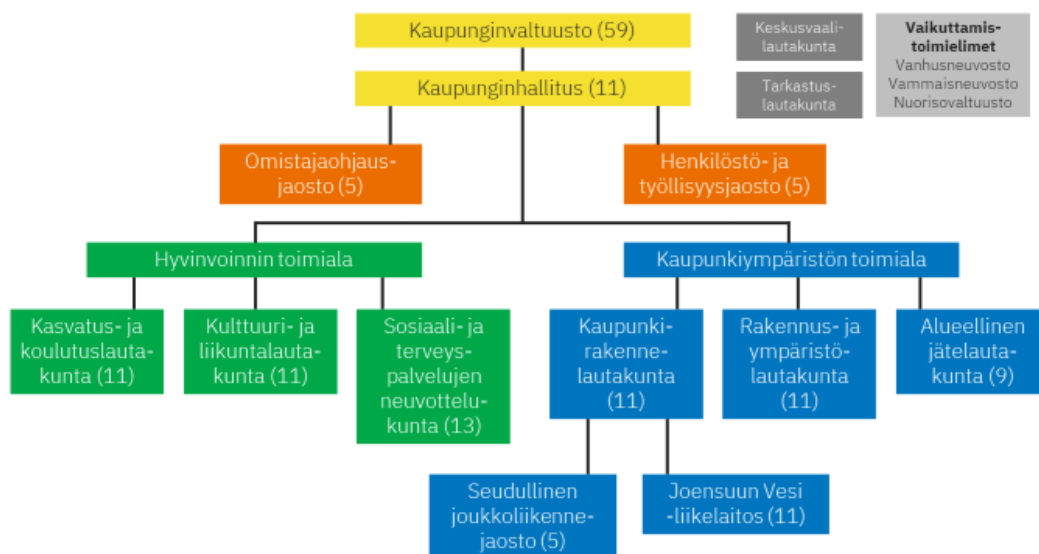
Kaupunginvaltuusto (59)

Kaupunginhallitus (11)

Keskusvaalilautakunta

Tarkastuslautakunta

Vaikuttamistoimielimet
Vanhusneuvosto
Vammaisneuvosto
Nuorisovaltuusto

Omistajaohjausjaosto (5)

Henkilöstö- ja työllisyysjaosto (5)

Hyvinvoinnin toimiala

Kaupunkiympäristön toimiala

Kasvatus- ja koulutuslautakunta (11)

Kulttuuri- ja liikuntalautakunta (11)

Sosiaali- ja terveyspalvelujen neuvottelukunta (13)

Kaupunkirakennelautakunta (11)

Rakennus- ja ympäristölautakunta (11)

Alueellinen jätelautakunta (9)

Seudullinen joukkoliikennejaosto (5)

Joensuun Vesi -liikelaitos (11)